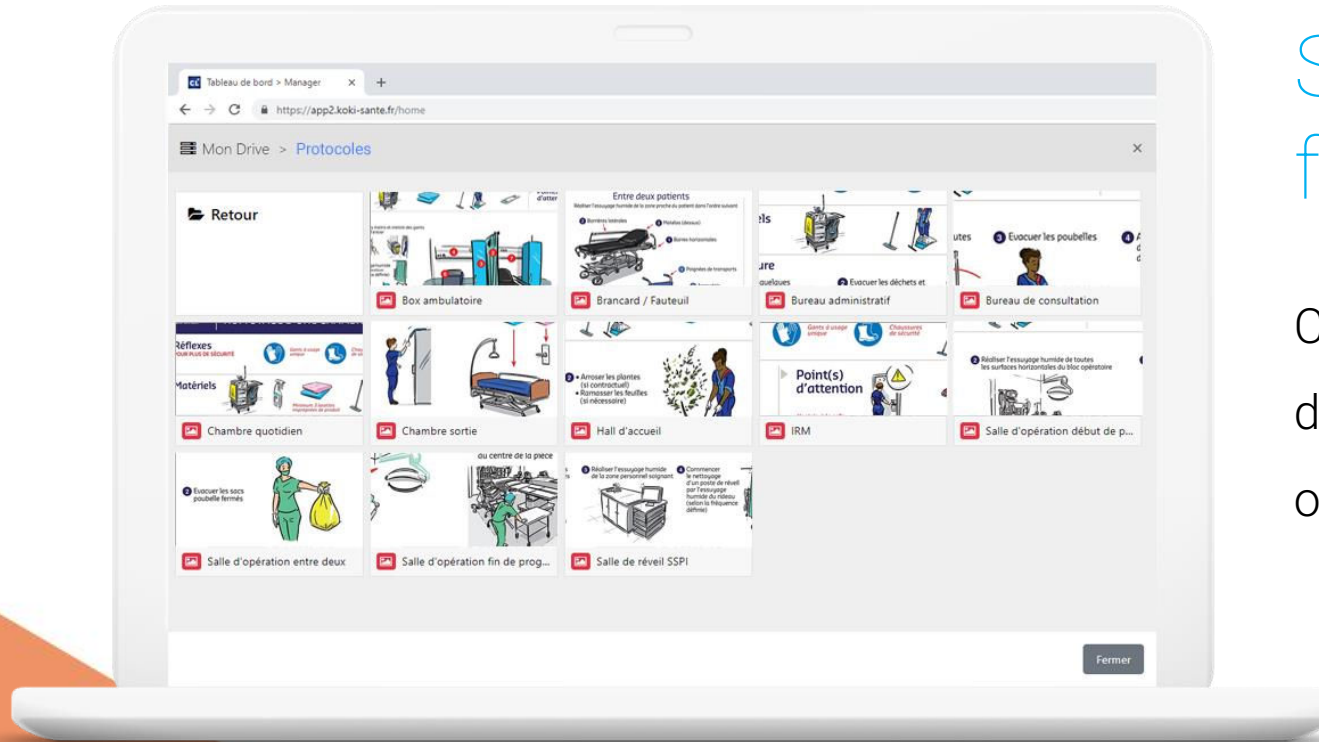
Tableau de bord > Manager ×  +
https://app2.koki-sante.fr/home

Mon Drive > Protocoles ×

Retour

Box ambulatoire

Entre deux patients
Brancard / Fauteuil

Bureau administratif

Evacuer les poubelles
Bureau de consultation

Réflexes
Matériels
Chambre quotidien

Chambre sortie

Arroser les plantes (si contractuel)
Ramasser les feuilles (si nécessaire)
Hall d'accueil

Point(s) d'attention
IRM

Salle d'opération début de p...

Evacuer les sacs poubelle fermés
Salle d'opération entre deux

au centre de la pièce
Salle d'opération fin de prog...

Salle de réveil SSPI

Fermer

S
f

C
d
o